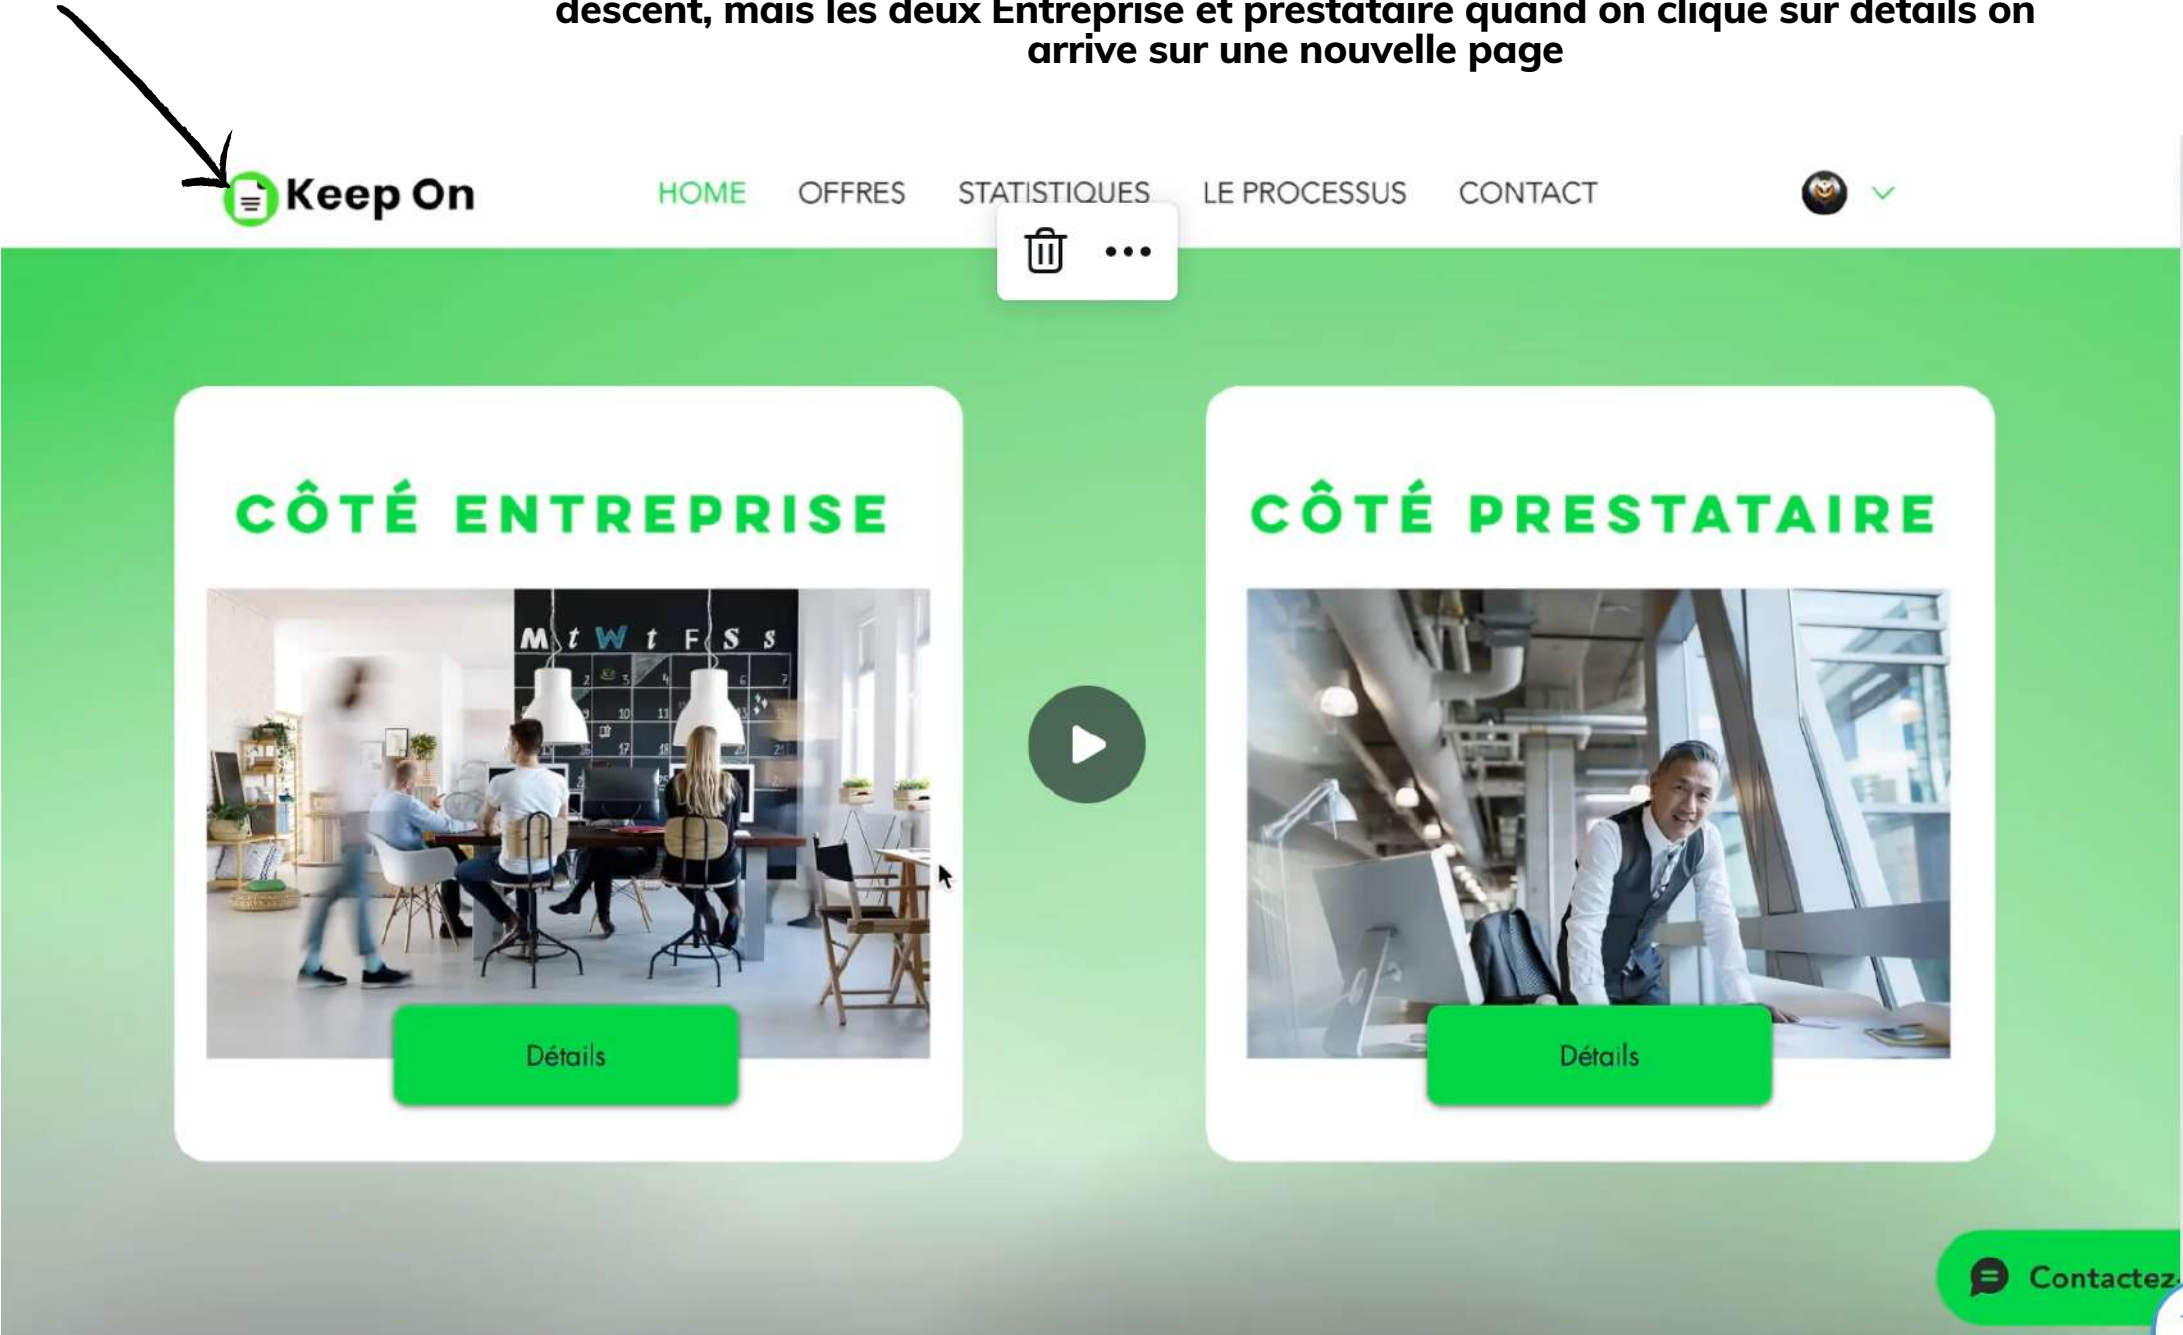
descent, mais les deux Entreprise et prestataire quand on clique sur details on arrive sur une nouvelle page

Keep On

HOME OFFRES STATISTIQUES LE PROCESSUS CONTACT

CÔTÉ ENTREPRISE

M t W t F S s

Détails

CÔTÉ PRESTATAIRE

Détails

Contactez